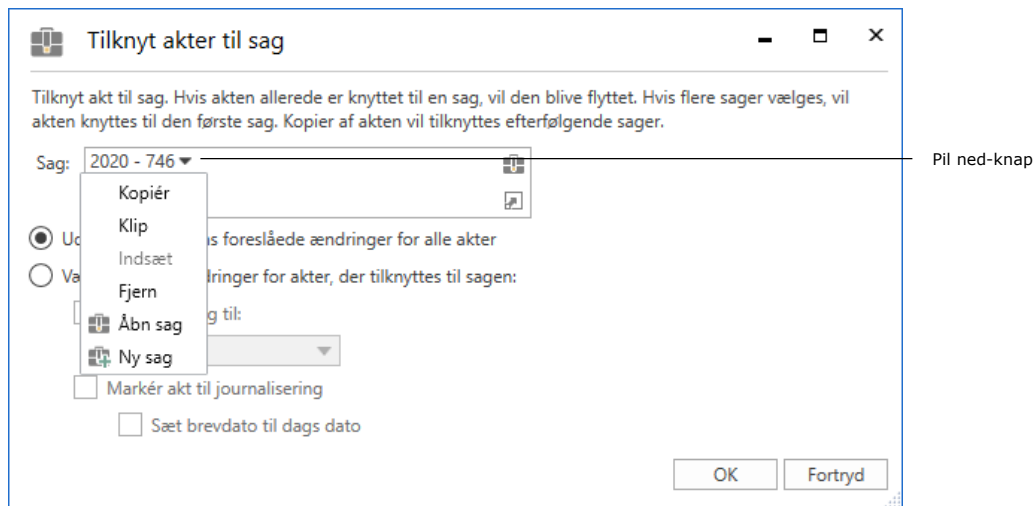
Tilknyt akter til sag

Tilknyt akt til sag. Hvis akten allerede er knyttet til en sag, vil den blive flyttet. Hvis flere sager vælges, vil akten knyttes til den første sag. Kopier af akten vil tilknyttes efterfølgende sager.

Sag: 2020 - 746

Pil ned-knap

Kopiér
Klip
Indsæt
Fjern
Åbn sag
Ny sag

Ud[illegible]s foreslåede ændringer for alle akter

Va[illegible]dringer for akter, der tilknyttes til sagen:

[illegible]g til:

Markér akt til journalisering

Sæt brevdato til dags dato

OK
Fortryd